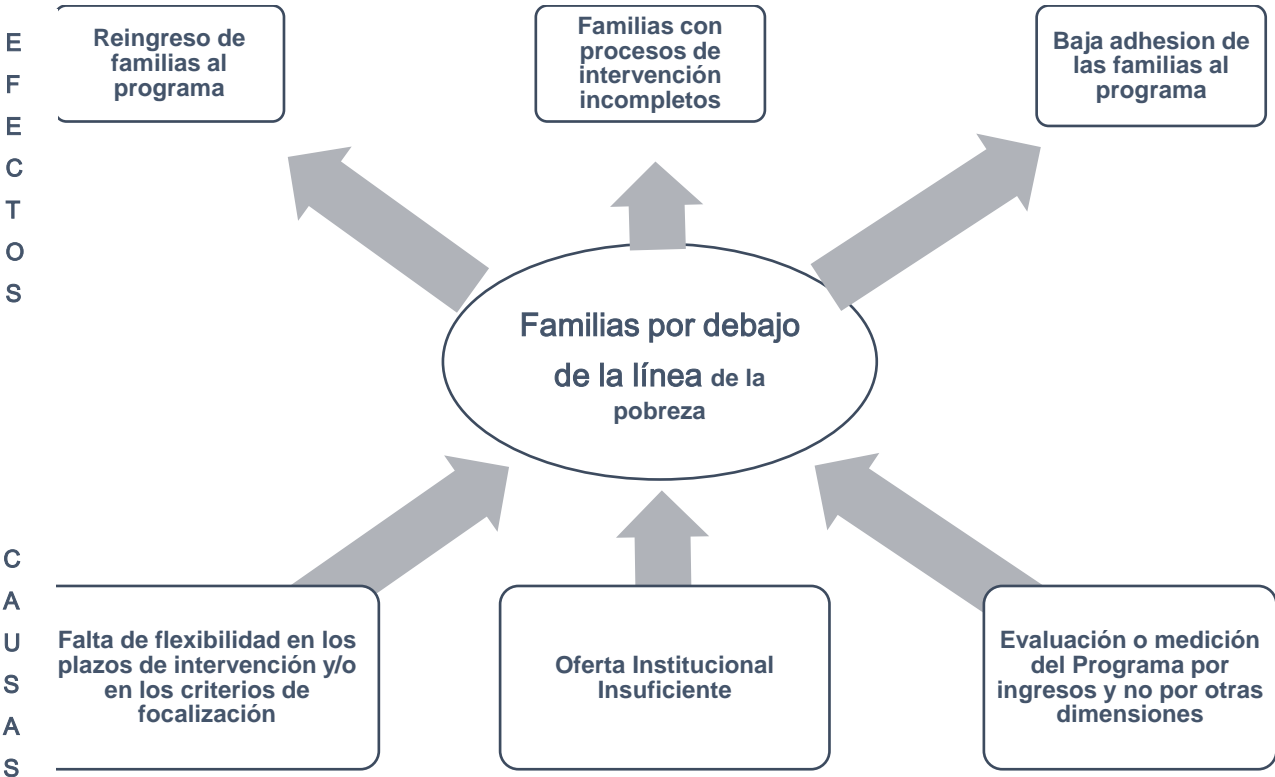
E
F
E
C
T
O
S

Reingreso de familias al programa

Familias con procesos de intervención incompletos

Baja adhesion de las familias al programa

Familias por debajo de la línea de la pobreza

C
A
U
S
A
S

Falta de flexibilidad en los plazos de intervención y/o en los criterios de focalización

Oferta Institucional Insuficiente

Evaluación o medición del Programa por ingresos y no por otras dimensiones